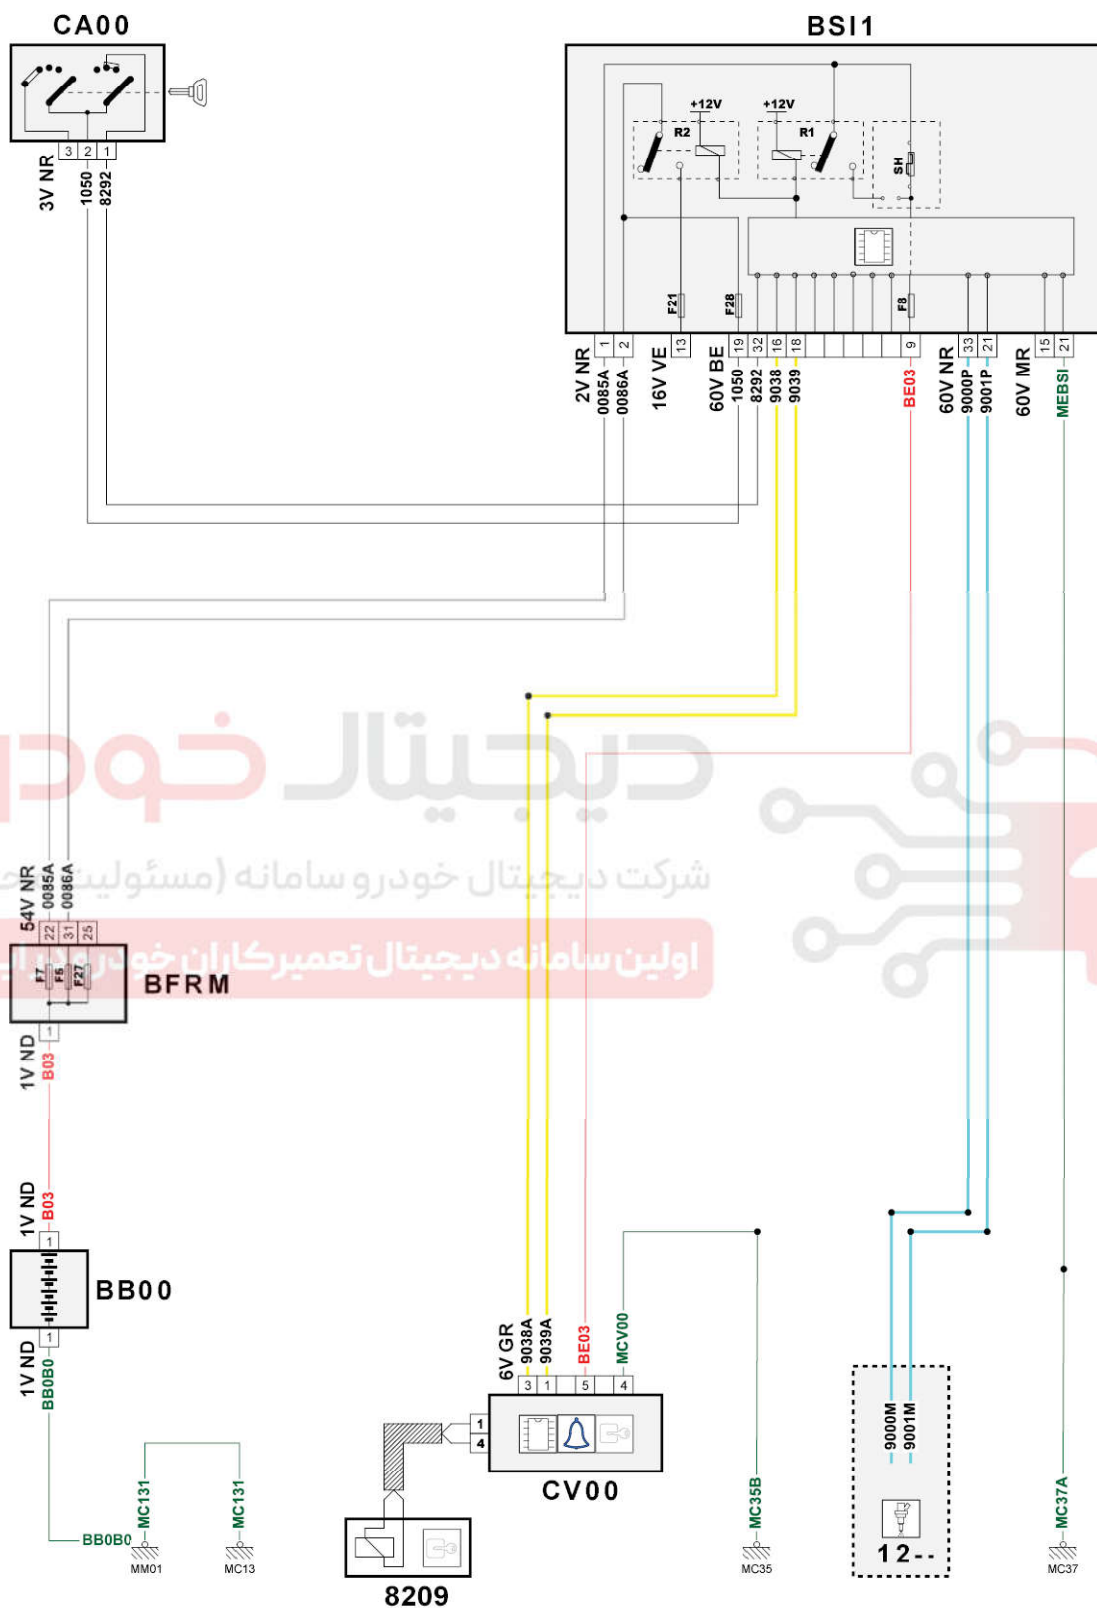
CA00

3 2 1
3V NR
1050
8292

BSI1

+12V
+12V
R2
R1
SH
F21
F28
F8

1 2 13 19 32 16 18 9 33 21 15 21
2V NR
0085A
0086A
16V VE
60V BE
1050
8292
9038
9039
BE03
60V NR
9000P
9001P
60V MR
MEBSI

54V NR
0085A
0086A
22 31 25
F7 F6 F27
BFRM
1
1V ND
B03

1V ND
B03
1
BB00
1
1V ND
BB0B0

MC131
MC131
BB0B0
MM01
MC13

6V GR
9038A
9039A
BE03
MCV00
3 1 5 4
1
4
CV00
8209

MC35B
MC35

9000M
9001M
12--

MC37A
MC37

دیجیتال خودرو
شرکت دیجیتال خودرو سامانه (مسئولیت
اولین سامانه دیجیتال تعمیرکاران خودرو در ایران